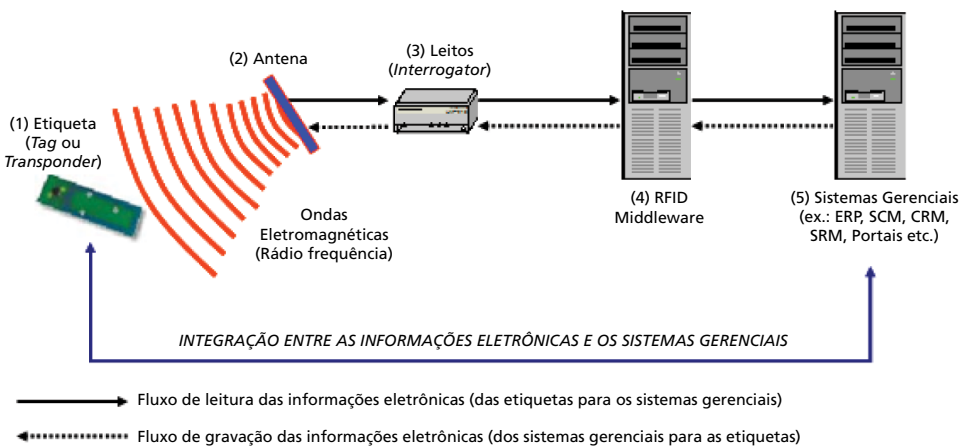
(2) Antena

(3) Leitos
(*Interrogator*)

(1) Etiqueta
(*Tag* ou
*Transponder*)

Ondas
Eletromagnéticas
(Rádio frequência)

(4) RFID
Middleware

(5) Sistemas Gerenciais
(ex.: ERP, SCM, CRM,
SRM, Portais etc.)

*INTEGRAÇÃO ENTRE AS INFORMAÇÕES ELETRÔNICAS E OS SISTEMAS GERENCIAIS*

Fluxo de leitura das informações eletrônicas (das etiquetas para os sistemas gerenciais)

Fluxo de gravação das informações eletrônicas (dos sistemas gerenciais para as etiquetas)